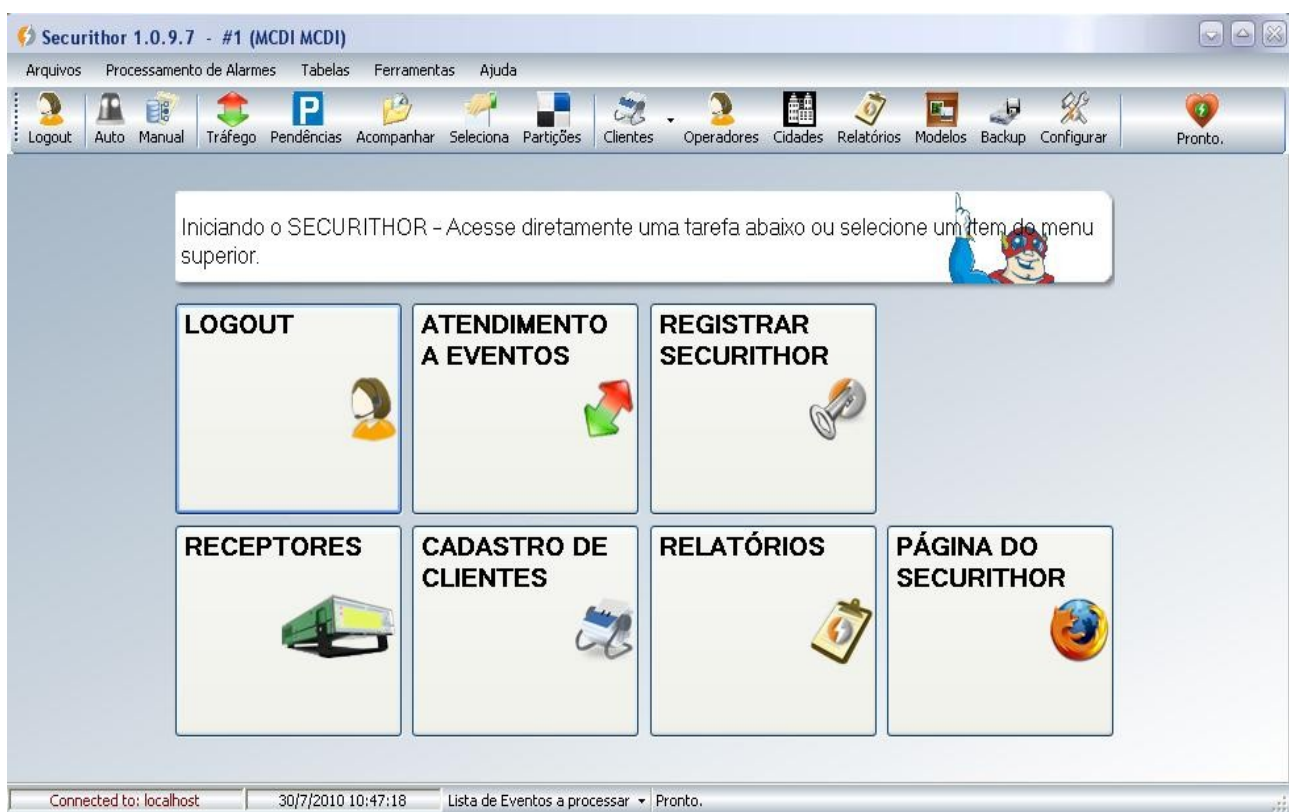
Securithor 1.0.9.7 - #1 (MCDI MCDI)

Arquivos Processamento de Alarmes Tabelas Ferramentas Ajuda

Logout Auto Manual Tráfego Pendências Acompanhar Seleciona Partições Clientes Operadores Cidades Relatórios Modelos Backup Configurar Pronto.

Iniciando o SECURITHOR - Acesse diretamente uma tarefa abaixo ou selecione um item do menu superior.

LOGOUT

ATENDIMENTO A EVENTOS

REGISTRAR SECURITHOR

RECEPTORES

CADASTRO DE CLIENTES

RELATÓRIOS

PÁGINA DO SECURITHOR

Connected to: localhost 30/7/2010 10:47:18 Lista de Eventos a processar Pronto.